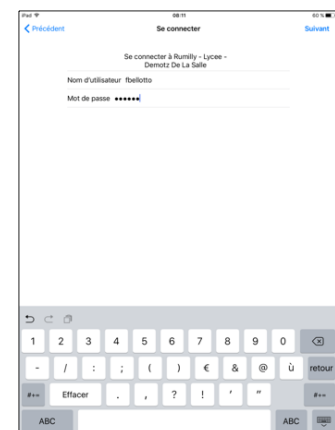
iPad
08:11
60 %
Précédent
Se connecter
Suivant

Se connecter à Rumilly - Lycee - Demotz De La Salle

Nom d'utilisateur fbellotto

Mot de passe ••••••

1 2 3 4 5 6 7 8 9 0
- / : ; ( ) € & @ ù retour
#+= Effacer . , ? ! ' " #+=
ABC ABC